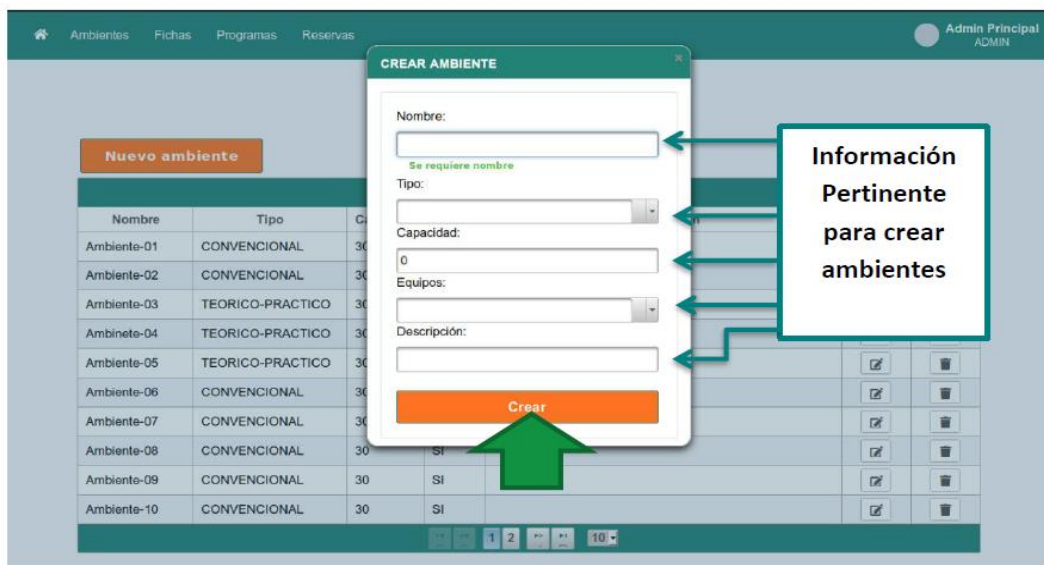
Ambientes Fichas Programas Reservas

Admin Principal
ADMIN

Nuevo ambiente

| Nombre | Tipo | C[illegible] | | |
|---|---|---|---|---|
| Ambiente-01 | CONVENCIONAL | 30 | | |
| Ambiente-02 | CONVENCIONAL | 30 | | |
| Ambiente-03 | TEORICO-PRACTICO | 30 | | |
| Ambinete-04 | TEORICO-PRACTICO | 30 | | |
| Ambiente-05 | TEORICO-PRACTICO | 30 | | |
| Ambiente-06 | CONVENCIONAL | 30 | | |
| Ambiente-07 | CONVENCIONAL | 30 | | |
| Ambiente-08 | CONVENCIONAL | 30 | SI | |
| Ambiente-09 | CONVENCIONAL | 30 | SI | |
| Ambiente-10 | CONVENCIONAL | 30 | SI | |

1 2 10

CREAR AMBIENTE

Nombre:

Se requiere nombre

Tipo:

Capacidad:

0

Equipos:

Descripción:

Crear

Información Pertinente para crear ambientes